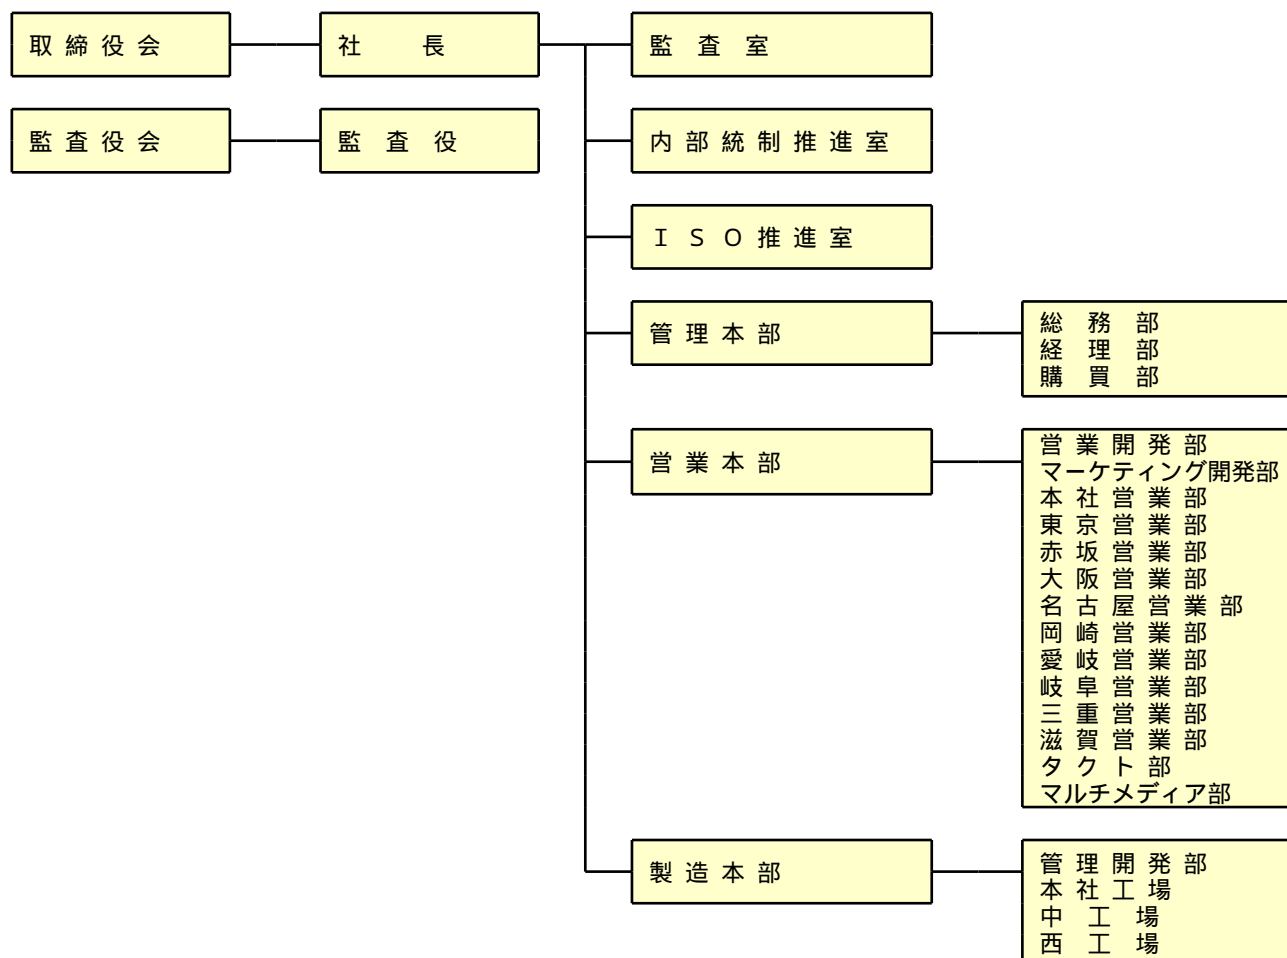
取締役会

社　　長

監　査　室

監査役会

監　査　役

内部統制推進室

ＩＳＯ推進室

管理本部

総　務　部
経　理　部
購　買　部

営業本部

営業開発部
マーケティング開発部
本社営業部
東京営業部
赤坂営業部
大阪営業部
名古屋営業部
岡崎営業部
愛岐営業部
岐阜営業部
三重営業部
滋賀営業部
タクト部
マルチメディア部

製造本部

管理開発部
本社工場
中　工　場
西　工　場